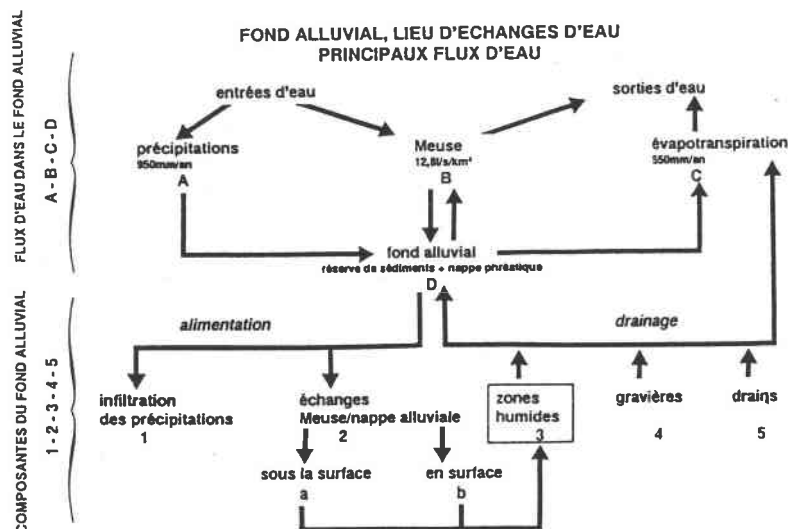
FLUX D'EAU DANS LE FOND ALLUVIAL
A - B - C - D

COMPOSANTES DU FOND ALLUVIAL
1 - 2 - 3 - 4 - 5

FOND ALLUVIAL, LIEU D'ECHANGES D'EAU
PRINCIPAUX FLUX D'EAU

entrées d'eau

sorties d'eau

précipitations
950mm/an
A

Meuse
12,8l/s/km²
B

évapotranspiration
550mm/an
C

fond alluvial
réserve de sédiments + nappe phréatique
D

alimentation

drainage

infiltration des précipitations
1

échanges Meuse/nappe alluviale
2

zones humides
3

gravières
4

drains
5

sous la surface
a

en surface
b